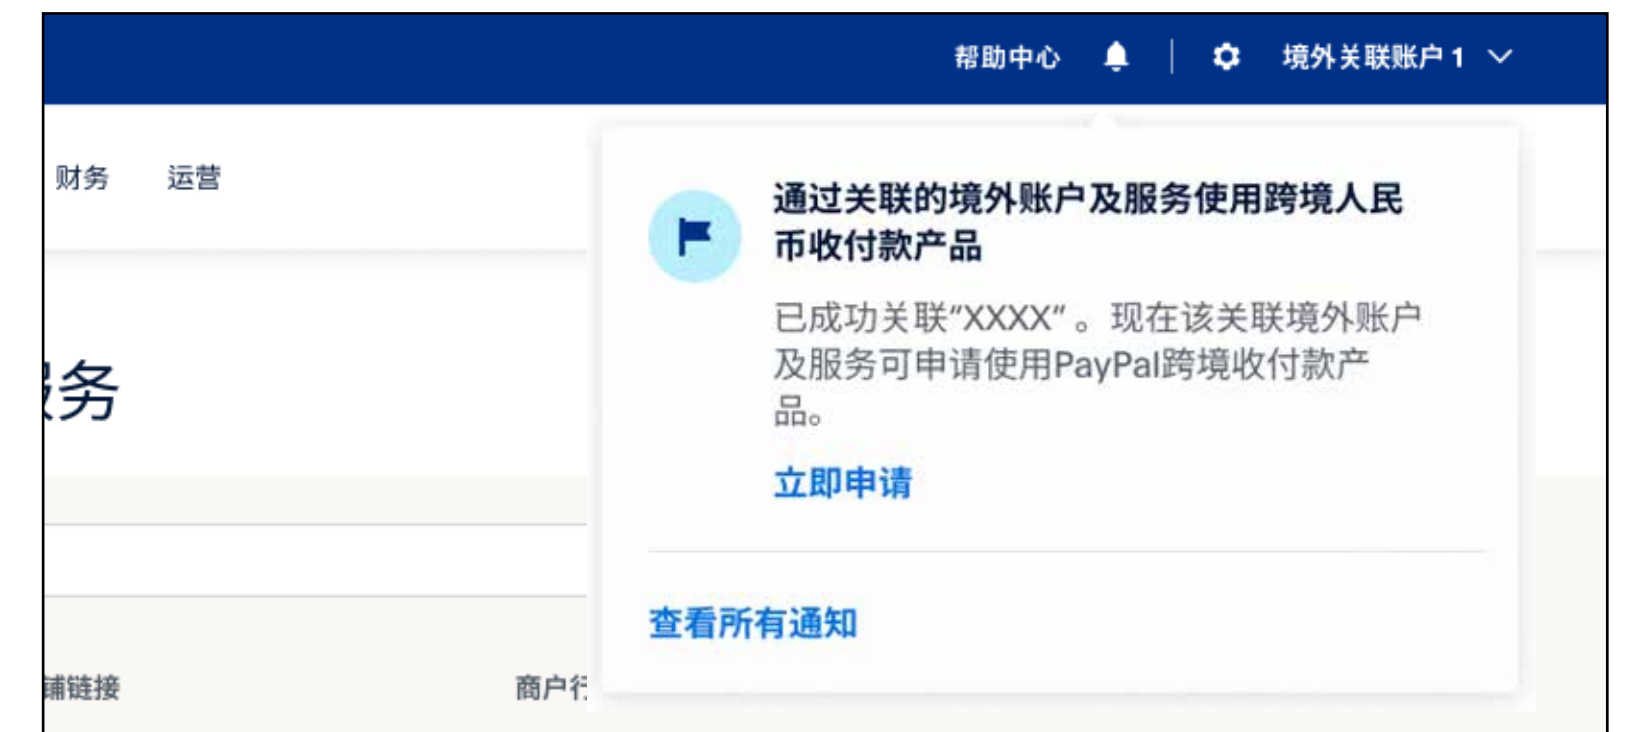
帮助中心 境外关联账户 1

财务 运营

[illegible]务

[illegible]铺链接

商户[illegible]

通过关联的境外账户及服务使用跨境人民币收付款产品

已成功关联"XXXX"。现在该关联境外账户及服务可申请使用PayPal跨境收付款产品。

立即申请

查看所有通知